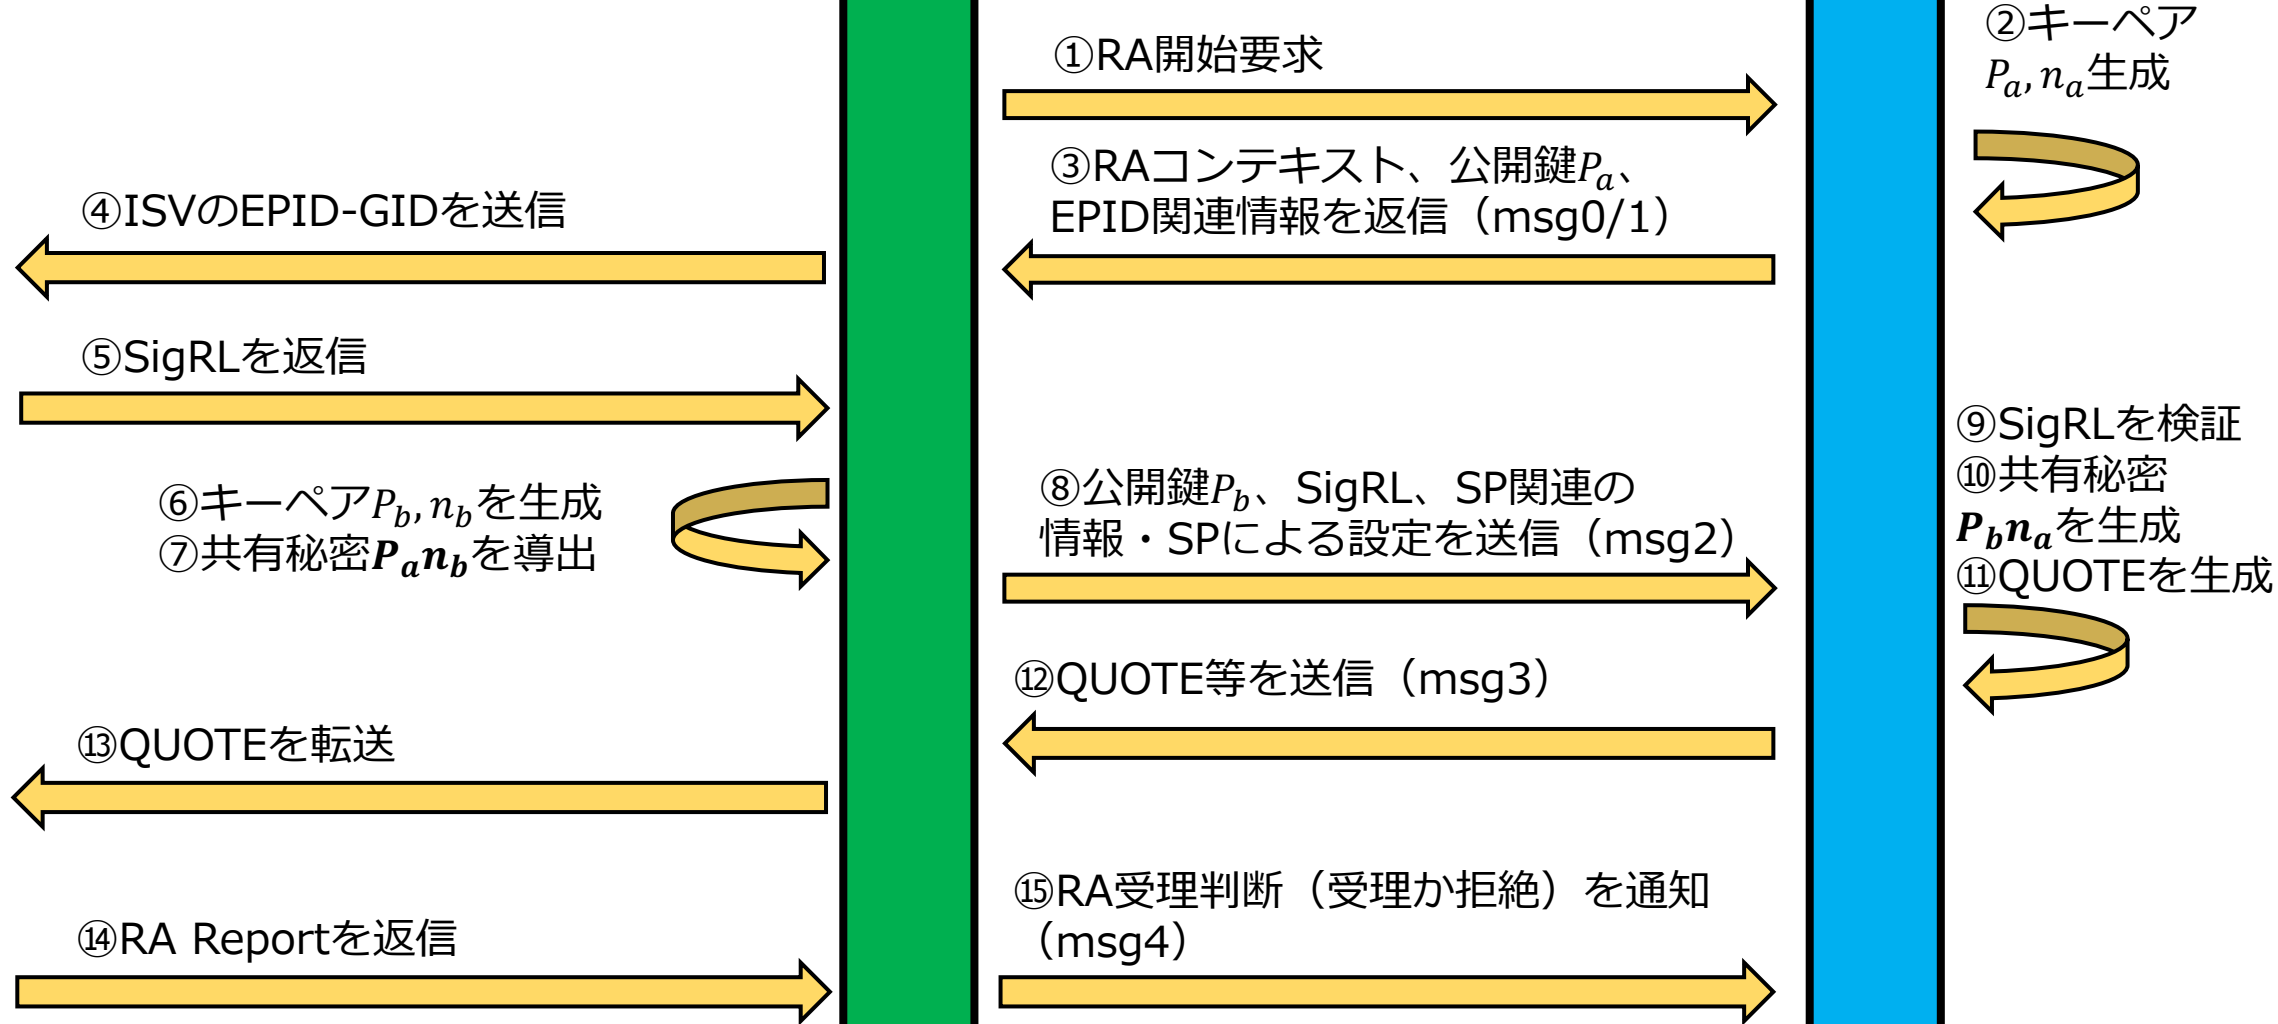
①RA開始要求

②キーペア$P_a, n_a$生成

③RAコンテキスト、公開鍵$P_a$、EPID関連情報を返信（msg0/1）

④ISVのEPID-GIDを送信

⑤SigRLを返信

⑥キーペア$P_b, n_b$を生成
⑦共有秘密$\boldsymbol{P_a n_b}$を導出

⑧公開鍵$P_b$、SigRL、SP関連の情報・SPによる設定を送信（msg2）

⑨SigRLを検証
⑩共有秘密$\boldsymbol{P_b n_a}$を生成
⑪QUOTEを生成

⑫QUOTE等を送信（msg3）

⑬QUOTEを転送

⑭RA Reportを返信

⑮RA受理判断（受理か拒絶）を通知（msg4）